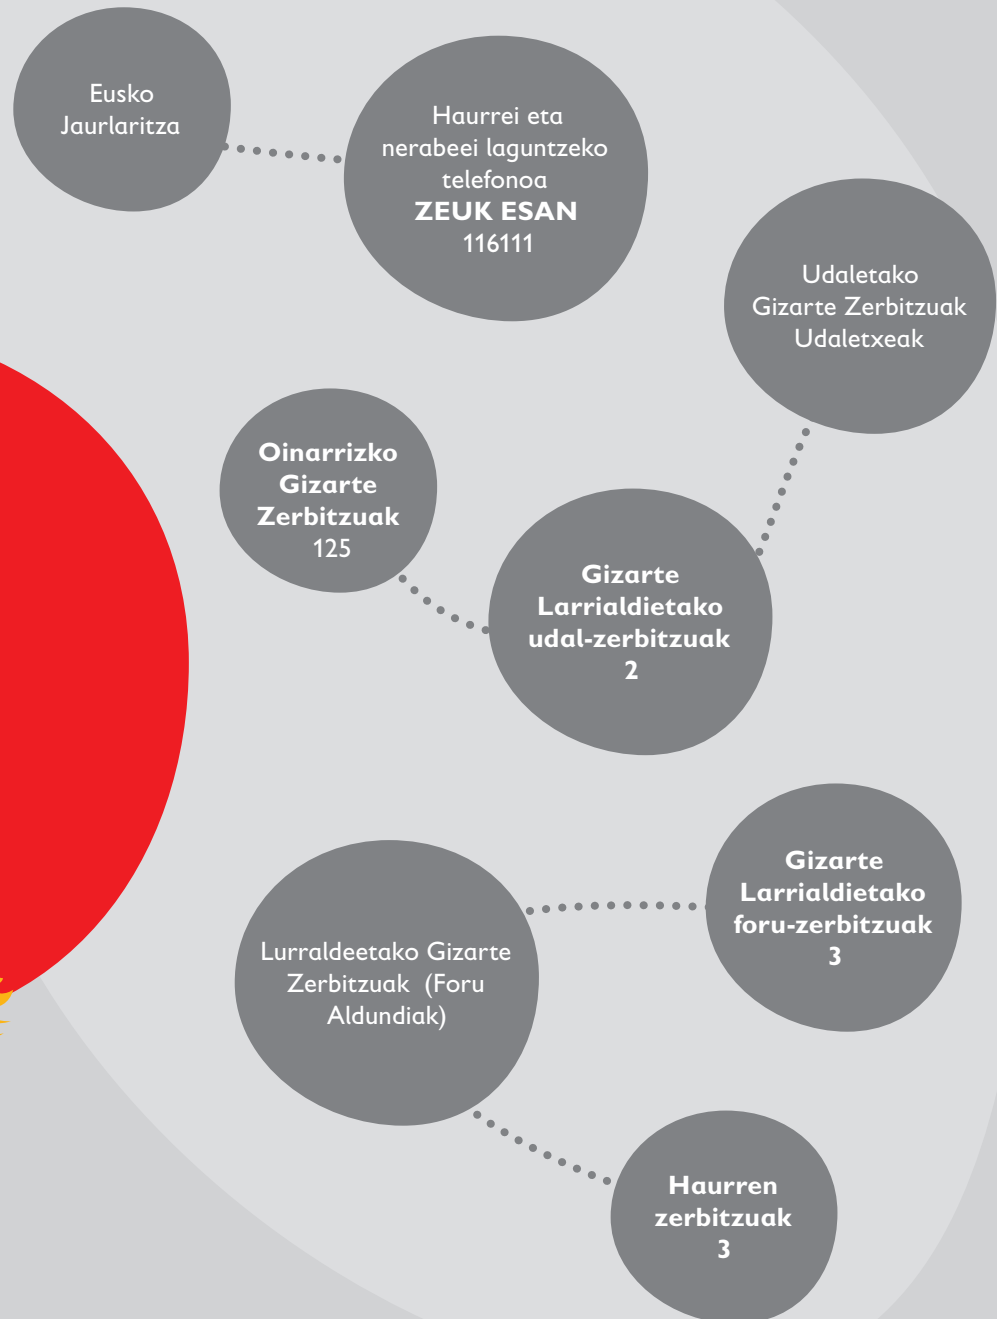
Eusko Jaurlaritza

Haurrei eta nerabeei laguntzeko telefonoa
**ZEUK ESAN**
116111

Udaletako Gizarte Zerbitzuak Udaletxeak

**Oinarrizko Gizarte Zerbitzuak**
125

**Gizarte Larrialdietako udal-zerbitzuak**
**2**

**Gizarte Larrialdietako foru-zerbitzuak**
**3**

Lurraldeetako Gizarte Zerbitzuak (Foru Aldundiak)

**Haurren zerbitzuak**
**3**